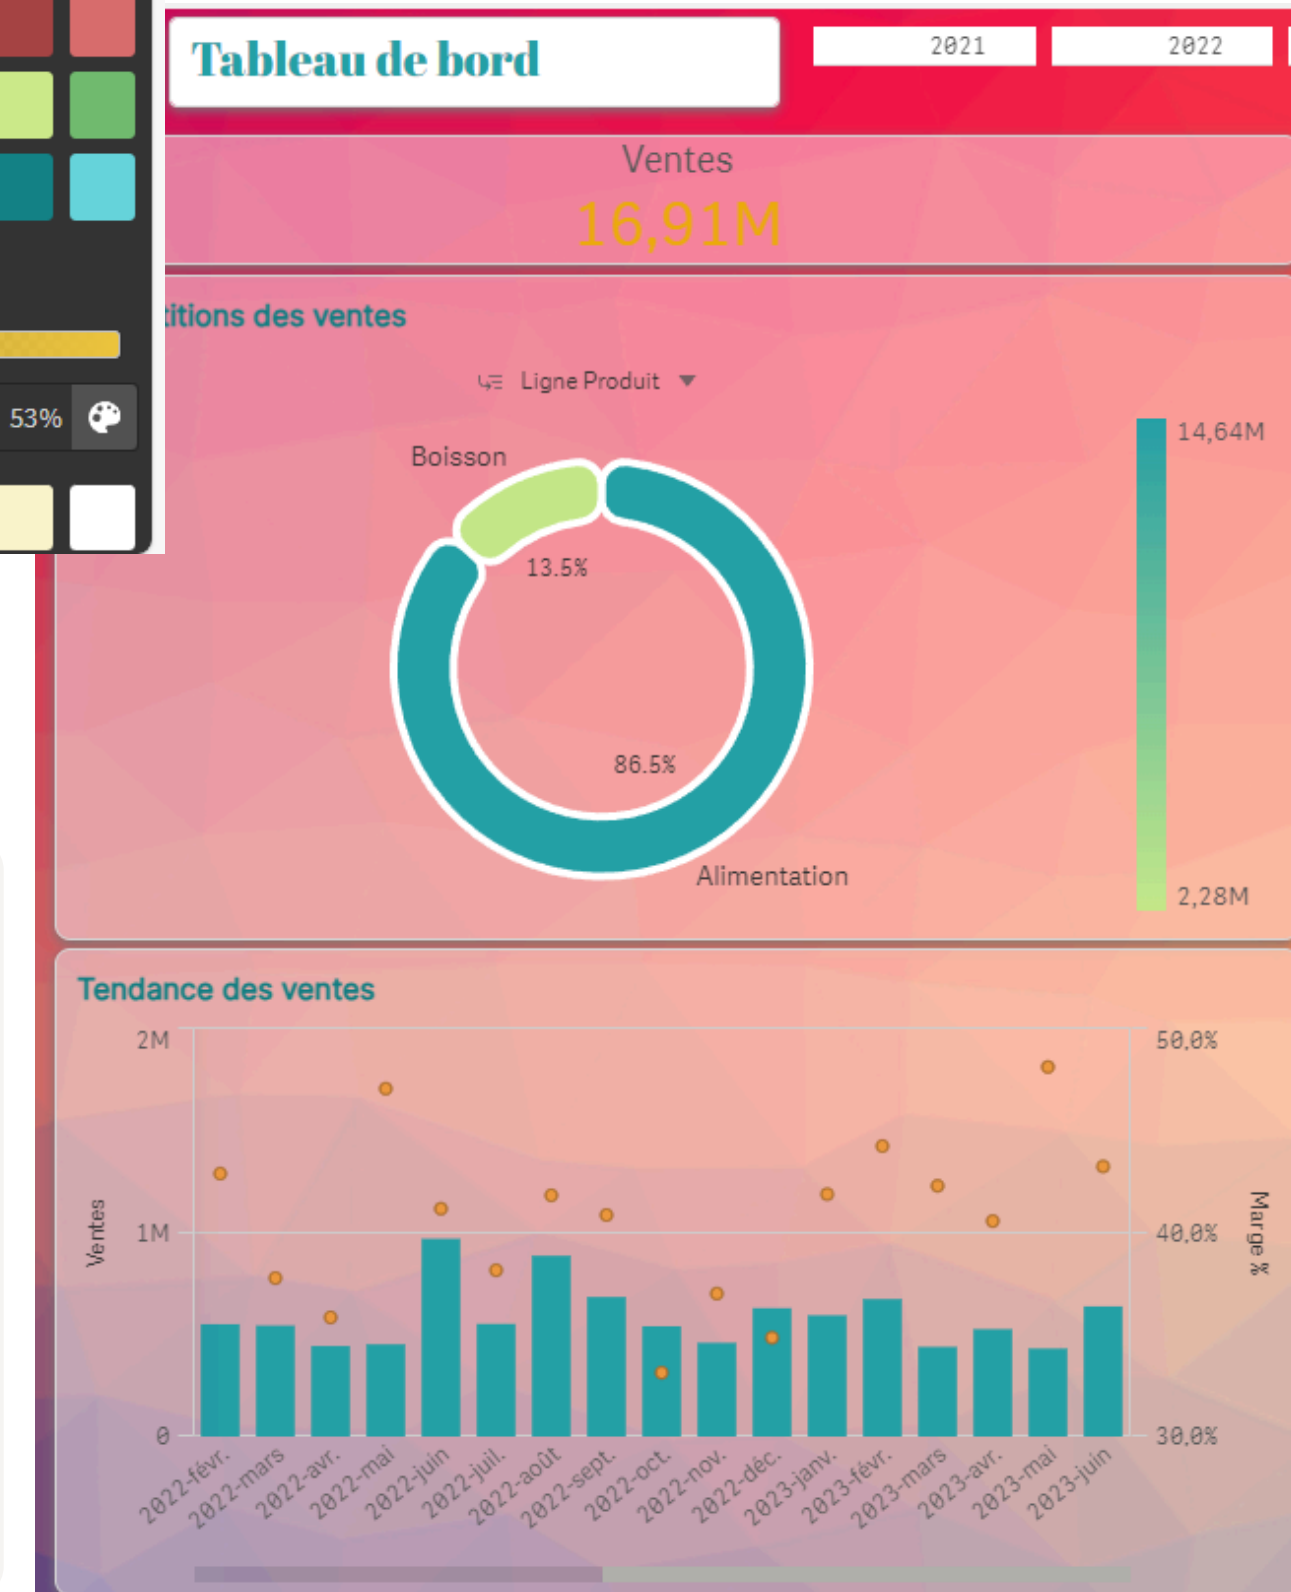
Tableau de bord

2021

2022

53%

Ventes

16,91M

itions des ventes

Ligne Produit

Boisson

13.5%

86.5%

Alimentation

14,64M

2,28M

Tendance des ventes

2M

1M

0

Ventes

50,0%

40,0%

30,0%

Marge %

2022-févr.
2022-mars
2022-avr.
2022-mai
2022-juin
2022-juil.
2022-août
2022-sept.
2022-oct.
2022-nov.
2022-déc.
2023-janv.
2023-févr.
2023-mars
2023-avr.
2023-mai
2023-juin